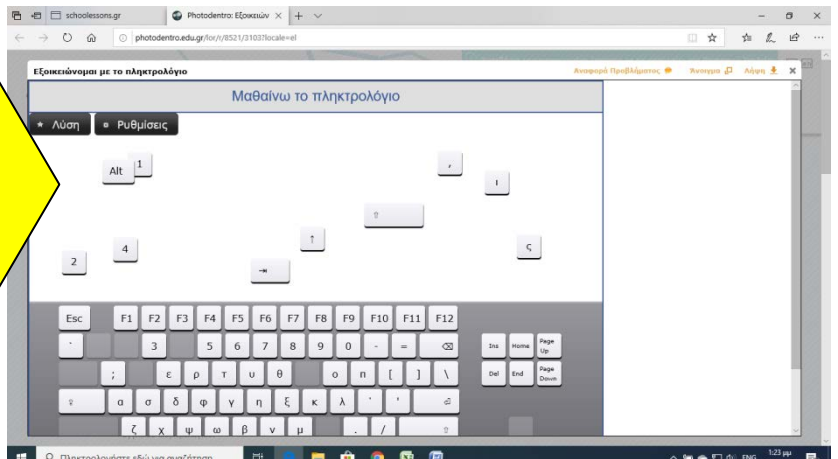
schoolessons.gr
Photodentro: Εξοικειών ×
photodentro.edu.gr/lor/r/8521/3103?locale=el

Εξοικειώνομαι με το πληκτρολόγιο
Αναφορά Προβλήματος
Άνοιγμα
Λήψη

Μαθαίνω το πληκτρολόγιο

Λύση
Ρυθμίσεις

Alt
1
,
ι
⇧
↑
ς
4
2
⇥

Esc
F1
F2
F3
F4
F5
F6
F7
F8
F9
F10
F11
F12
`
3
5
6
7
8
9
0
-
=
⌫
Ins
Home
Page Up
;
ε
ρ
τ
υ
θ
ο
π
[
]
\
Del
End
Page Down
⇪
α
σ
δ
φ
γ
η
ξ
κ
λ
'
'
↵
ζ
χ
ψ
ω
β
ν
μ
.
/
⇧

Πληκτρολογήστε εδώ για αναζήτηση
ENG
1:23 μμ